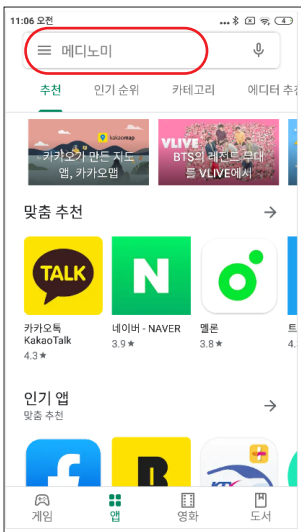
11:06 오전

메디노미

추천
인기 순위
카테고리
에디터 추

kakaomap
카카오가 만든 지도 앱, 카카오맵

VLIVE
BTS의 레전드 무대를 VLIVE에서

맞춤 추천

TALK
카카오톡 KakaoTalk
4.3★

N
네이버 - NAVER
3.9★

멜론
3.8★

인기 앱
맞춤 추천

게임
앱
영화
도서